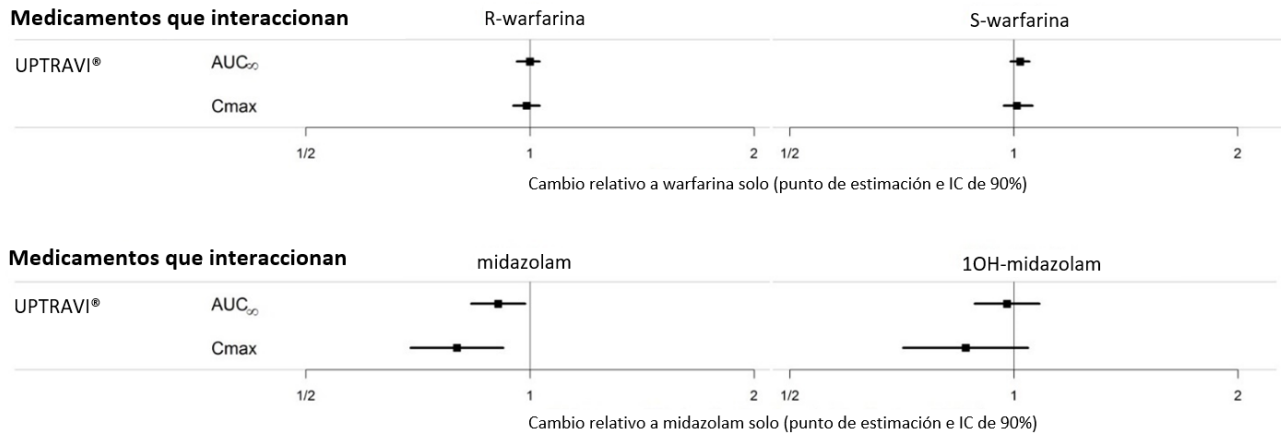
Medicamentos que interaccionan

R-warfarina

S-warfarina

UPTRAVI®

$AUC_{\infty}$

Cmax

1/2

1

2

1/2

1

2

Cambio relativo a warfarina solo (punto de estimación e IC de 90%)

Medicamentos que interaccionan

midazolam

1OH-midazolam

UPTRAVI®

$AUC_{\infty}$

Cmax

1/2

1

2

1/2

1

2

Cambio relativo a midazolam solo (punto de estimación e IC de 90%)